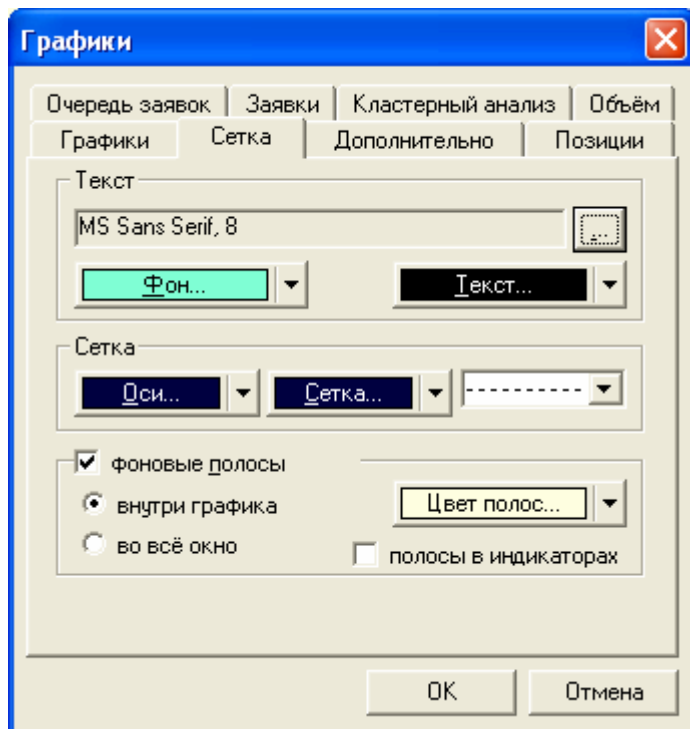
Графики

Очередь заявок | Заявки | Кластерный анализ | Объём
Графики | Сетка | Дополнительно | Позиции

Текст
MS Sans Serif, 8
...
Фон...
Текст...

Сетка
Оси...
Сетка...

Фоновые полосы
внутри графика
во всё окно
Цвет полос...
полосы в индикаторах

OK
Отмена